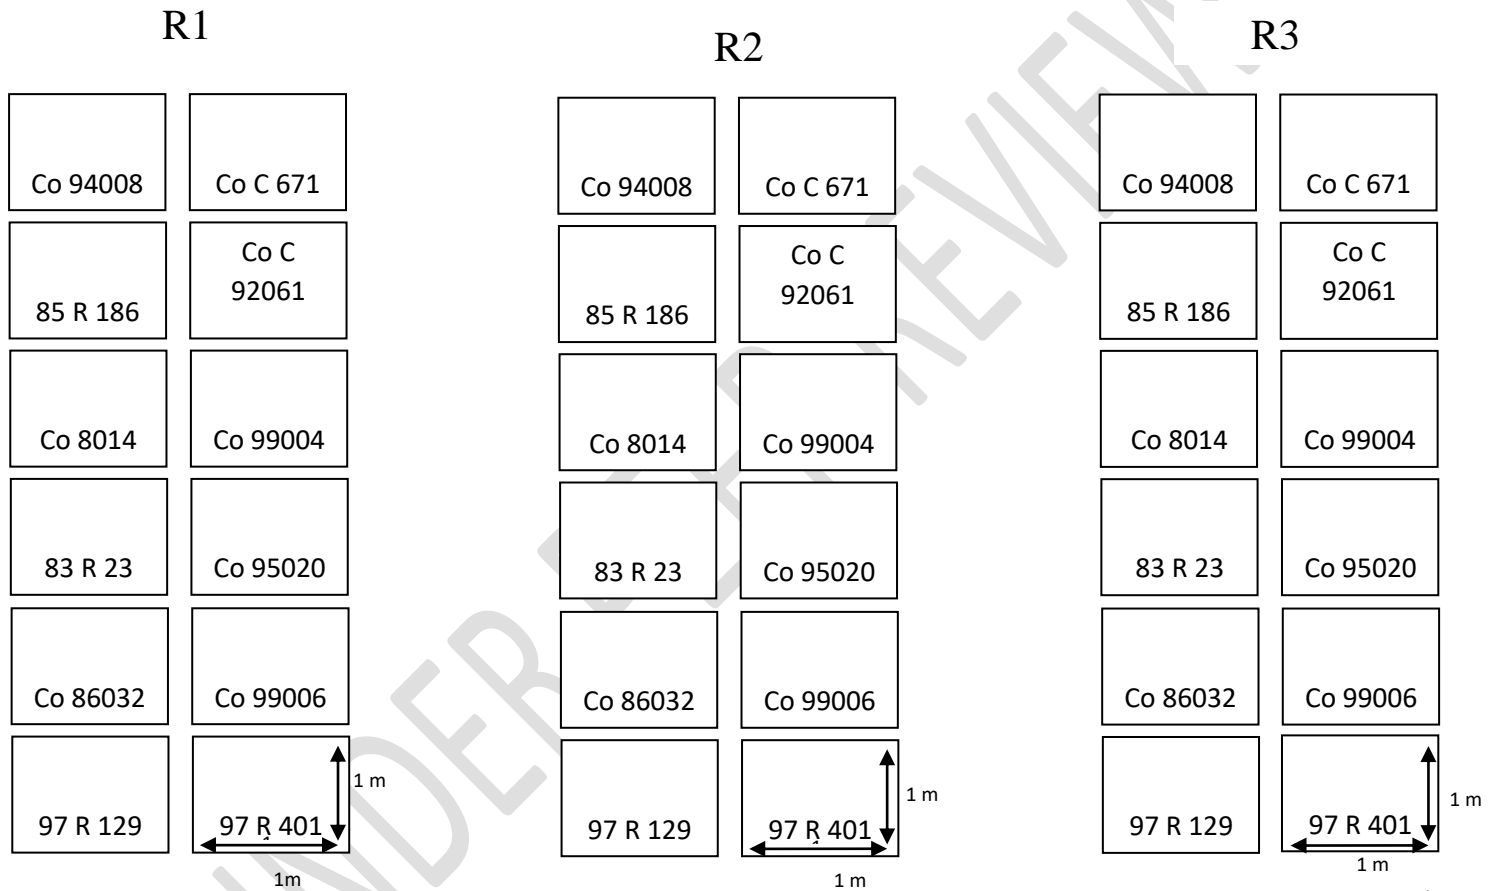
R1

| Co 94008 | Co C 671 |
|---|---|
| 85 R 186 | Co C 92061 |
| Co 8014 | Co 99004 |
| 83 R 23 | Co 95020 |
| Co 86032 | Co 99006 |
| 97 R 129 | 97 R 401 |

1 m
1m

R2

| Co 94008 | Co C 671 |
|---|---|
| 85 R 186 | Co C 92061 |
| Co 8014 | Co 99004 |
| 83 R 23 | Co 95020 |
| Co 86032 | Co 99006 |
| 97 R 129 | 97 R 401 |

1 m
1 m

R3

| Co 94008 | Co C 671 |
|---|---|
| 85 R 186 | Co C 92061 |
| Co 8014 | Co 99004 |
| 83 R 23 | Co 95020 |
| Co 86032 | Co 99006 |
| 97 R 129 | 97 R 401 |

1 m
1 m

UNDER PEER REVIEW